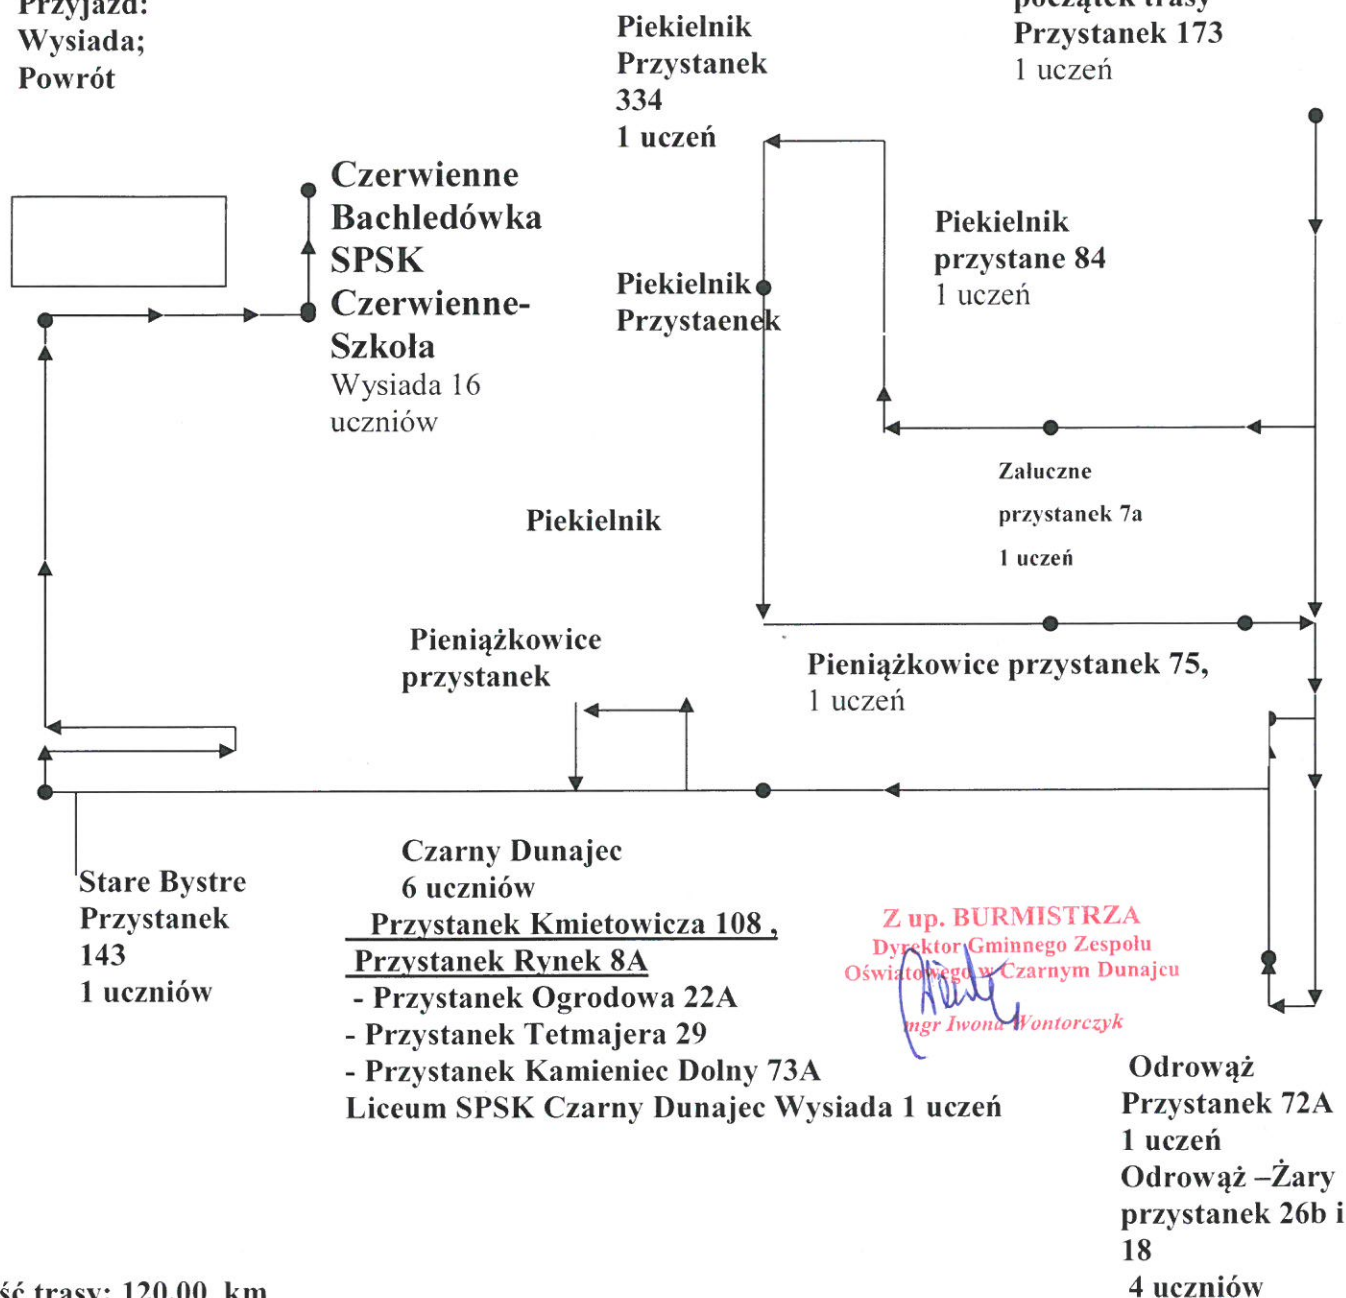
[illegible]
Wysiada;
Powrót

Piekielnik
Przystanek
334
1 uczeń

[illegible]
Przystanek 173
1 uczeń

Czerwienne
Bachledówka
SPSK
Czerwienne-Szkoła
Wysiada 16 uczniów

Piekielnik
przystane 84
1 uczeń

Piekielnik
Przystaenek

Załuczne
przystanek 7a
1 uczeń

Piekielnik

Pieniążkowice
przystanek

Pieniążkowice przystanek 75,
1 uczeń

Stare Bystre
Przystanek
143
1 uczniów

Czarny Dunajec
6 uczniów
Przystanek Kmietowicza 108 ,
Przystanek Rynek 8A
- Przystanek Ogrodowa 22A
- Przystanek Tetmajera 29
- Przystanek Kamieniec Dolny 73A
Liceum SPSK Czarny Dunajec Wysiada 1 uczeń

Z up. BURMISTRZA
Dyrektor Gminnego Zespołu
Oświatowego w Czarnym Dunajcu
mgr Iwona Wontorczyk

Odrowąż
Przystanek 72A
1 uczeń
Odrowąż –Żary
przystanek 26b i
18
4 uczniów

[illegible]ść trasy: 120,00 km